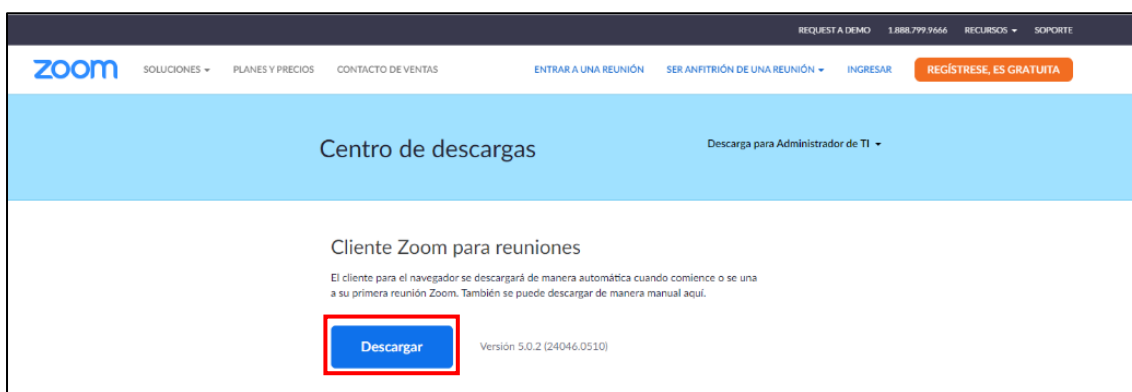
REQUEST A DEMO 1.888.799.9666 RECURSOS ▾ SOPORTE

zoom SOLUCIONES ▾ PLANES Y PRECIOS CONTACTO DE VENTAS ENTRAR A UNA REUNIÓN SER ANFITRIÓN DE UNA REUNIÓN ▾ INGRESAR REGÍSTRESE, ES GRATUITA

Centro de descargas

Descarga para Administrador de TI ▾

Cliente Zoom para reuniones

El cliente para el navegador se descargará de manera automática cuando comience o se una a su primera reunión Zoom. También se puede descargar de manera manual aquí.

Descargar

Versión 5.0.2 (24046.0510)